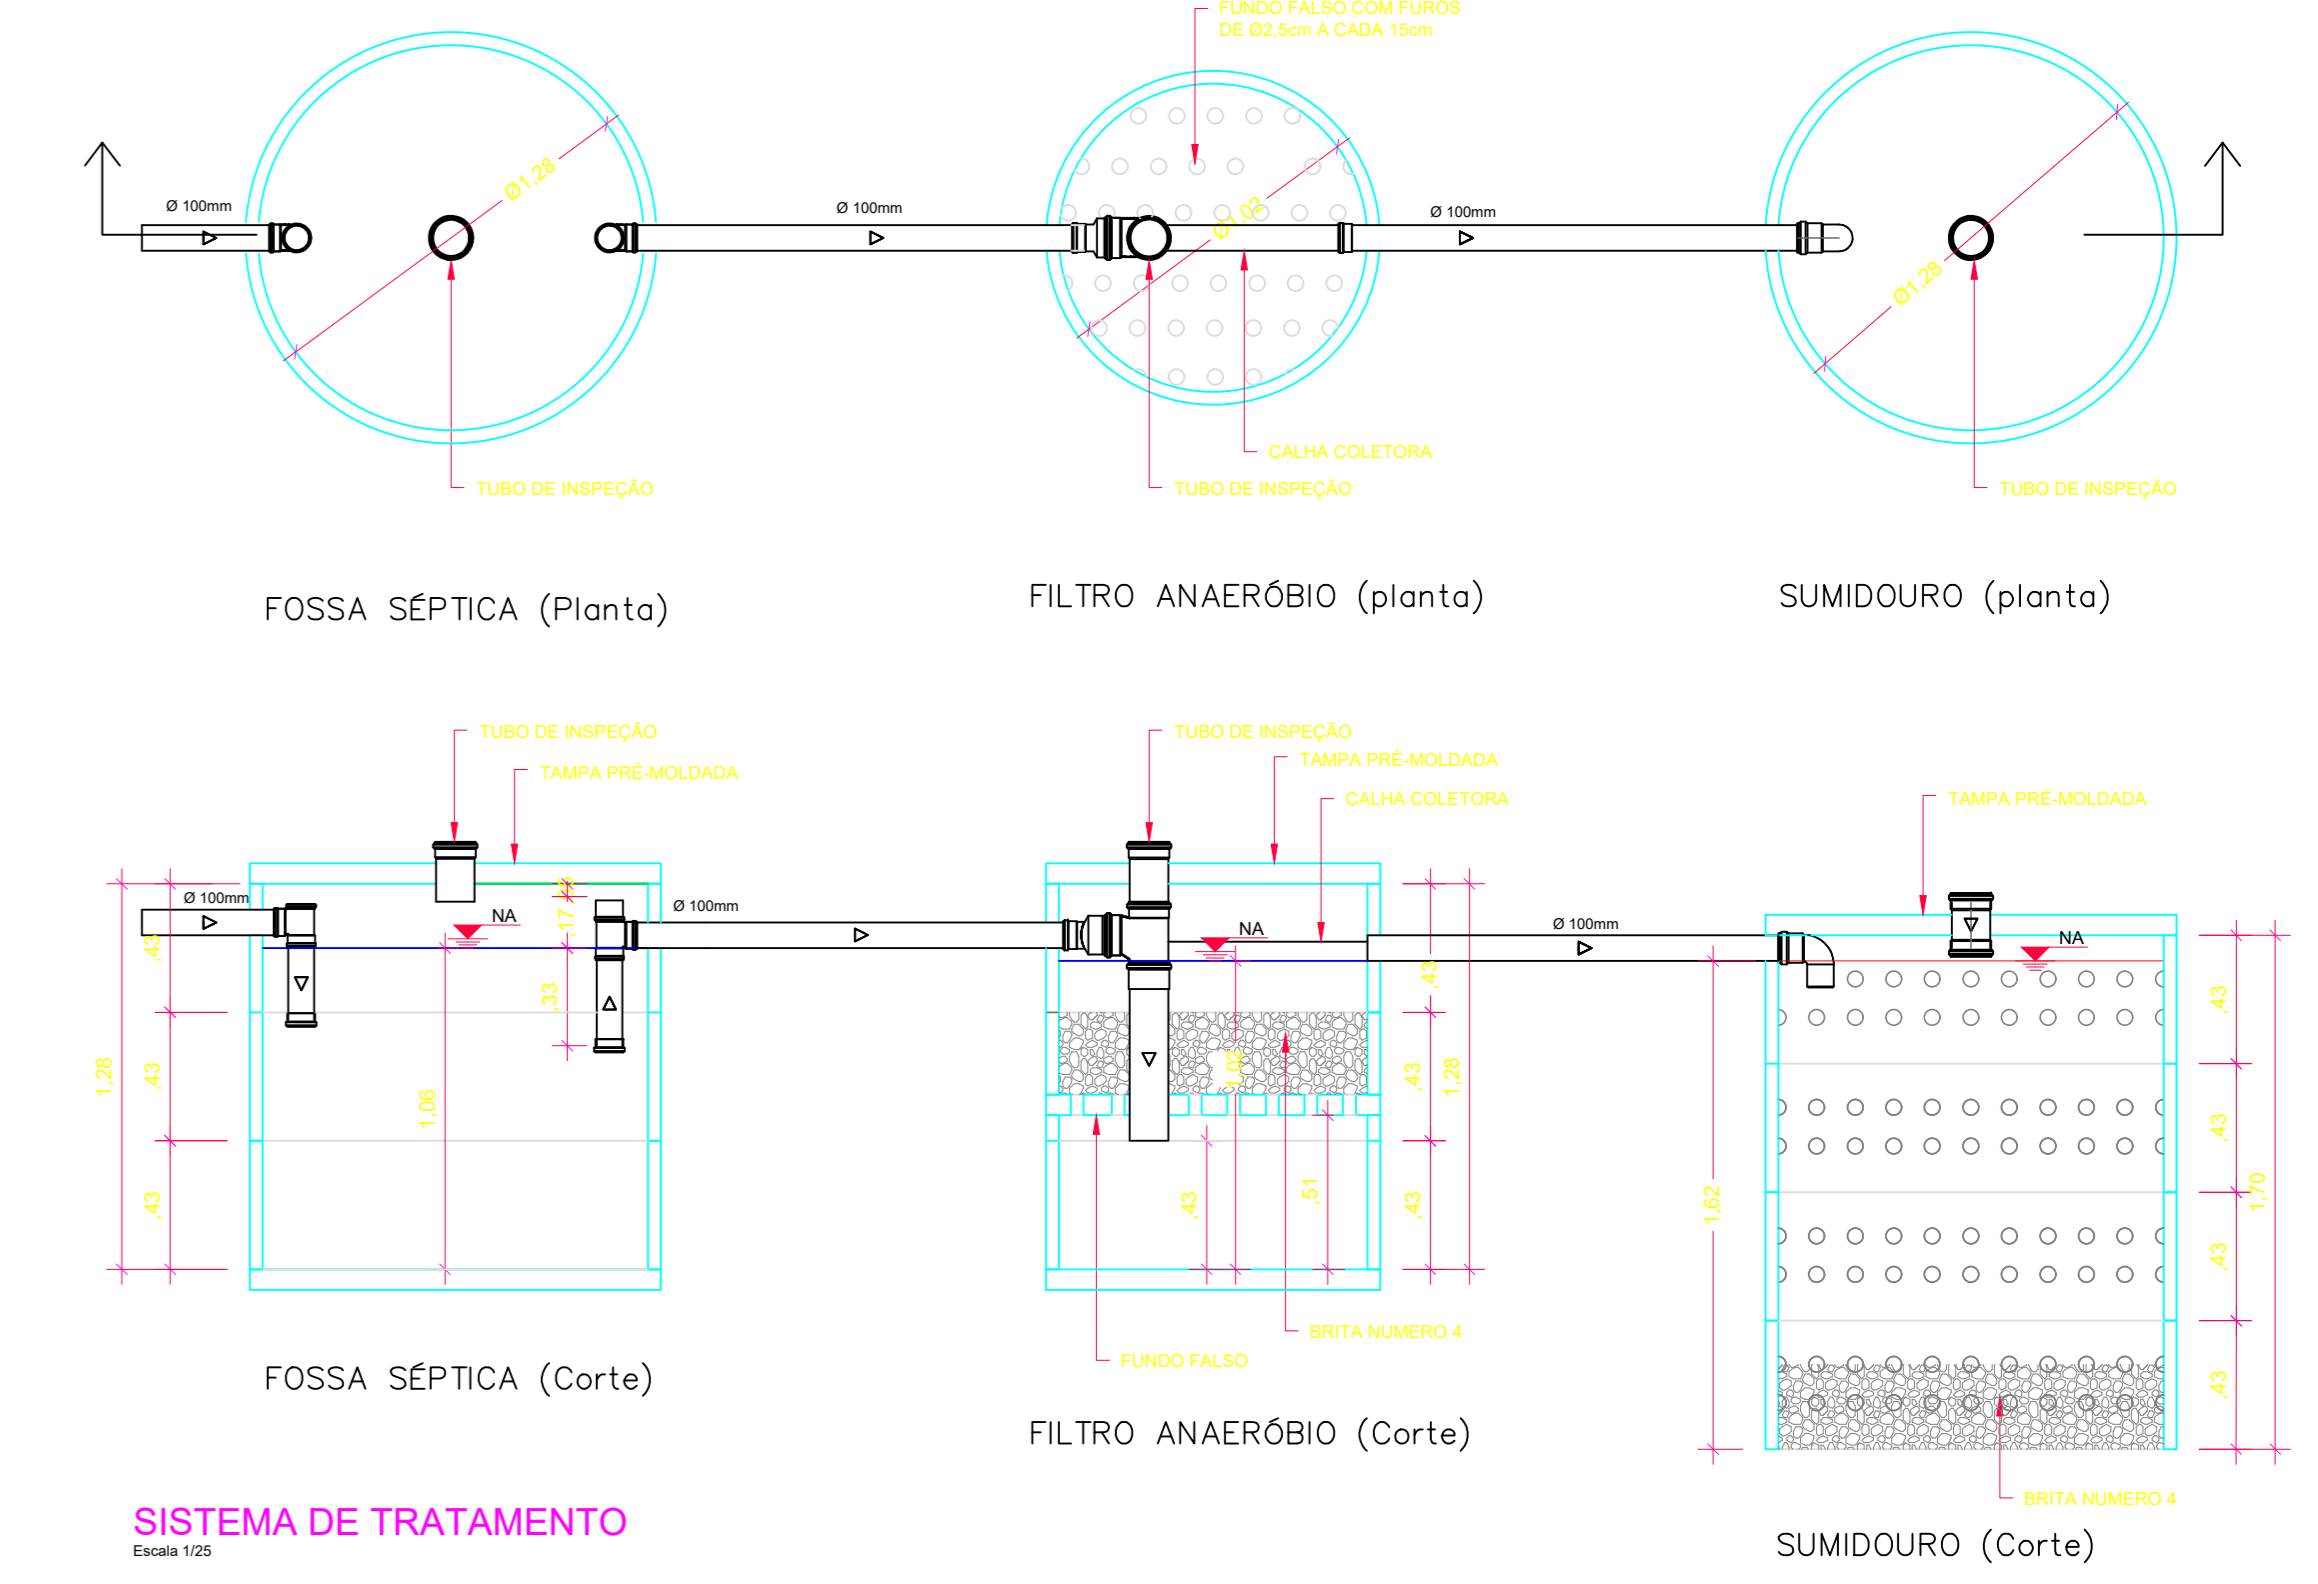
FUNDO FALSO COM FUROS DE Ø2,5cm A CADA 15cm

Ø 100mm

Ø1,28

Ø 100mm

Ø1,02

Ø 100mm

Ø1,28

TUBO DE INSPEÇÃO

CALHA COLETORA

TUBO DE INSPEÇÃO

TUBO DE INSPEÇÃO

FOSSA SÉPTICA (Planta)

FILTRO ANAERÓBIO (planta)

SUMIDOURO (planta)

TUBO DE INSPEÇÃO

TAMPA PRÉ-MOLDADA

Ø 100mm

NA

,17

,43

Ø 100mm

,33

1,28

,43

,43

,43

1,06

TUBO DE INSPEÇÃO

TAMPA PRÉ-MOLDADA

CALHA COLETORA

NA

,43

1,02

,43

1,28

,43

,51

,43

Ø 100mm

TAMPA PRÉ-MOLDADA

NA

1,62

,43

,43

1,70

,43

,43

BRITA NUMERO 4

FUNDO FALSO

FOSSA SÉPTICA (Corte)

FILTRO ANAERÓBIO (Corte)

BRITA NUMERO 4

SUMIDOURO (Corte)

SISTEMA DE TRATAMENTO
Escala 1/25